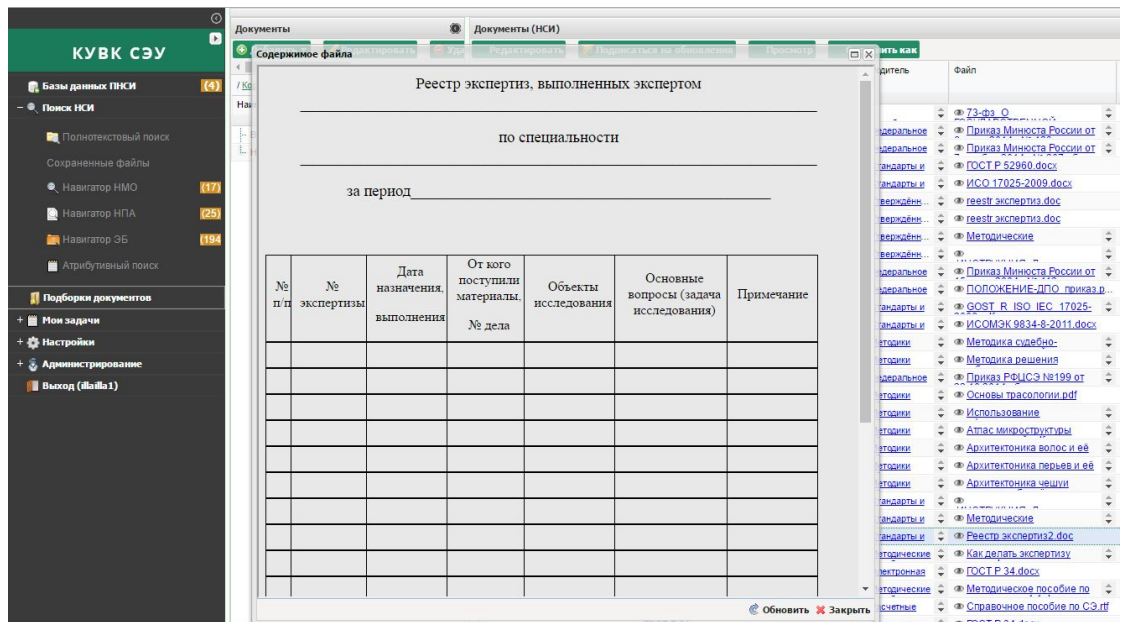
КУВК СЭУ

Базы данных ПНСИ (4)
Поиск НСИ
Полнотекстовый поиск
Сохраненные файлы
Навигатор НМО (17)
Навигатор НПА (25)
Навигатор ЭБ (194
Атрибутивный поиск
Подборки документов
Мои задачи
Настройки
Администрирование
Выход (illaila1)

Документы
Документы (НСИ)

Содержимое файла

Реестр экспертиз, выполненных экспертом

по специальности

за период

| № п/п | № экспертизы | Дата назначения, выполнения | От кого поступили материалы, № дела | Объекты исследования | Основные вопросы (задача исследования) | Примечание |
|---|---|---|---|---|---|---|
| | | | | | | |
| | | | | | | |
| | | | | | | |
| | | | | | | |
| | | | | | | |
| | | | | | | |
| | | | | | | |
| | | | | | | |
| | | | | | | |

Обновить Закрыть

Файл
73-фз О
Приказ Минюста России от
Приказ Минюста России от
ГОСТ Р 52960.docx
ИСО 17025-2009.docx
reestr экспертиз.doc
reestr экспертиз.doc
Методические
Приказ Минюста России от
ПОЛОЖЕНИЕ-ДПО приказ.р
GOST R ISO IEC 17025-
ИСОМЭК 9834-8-2011.docx
Методика судебно-
Методика решения
Приказ РФЦСЭ №199 от
Основы трасологии.pdf
Использование
Атлас микроструктуры
Архитектоника волос и её
Архитектоника перьев и её
Архитектоника чешуи
Методические
Реестр экспертиз2.doc
Как делать экспертизу
ГОСТ Р 34.docx
Методическое пособие по
Справочное пособие по СЭ.rtf